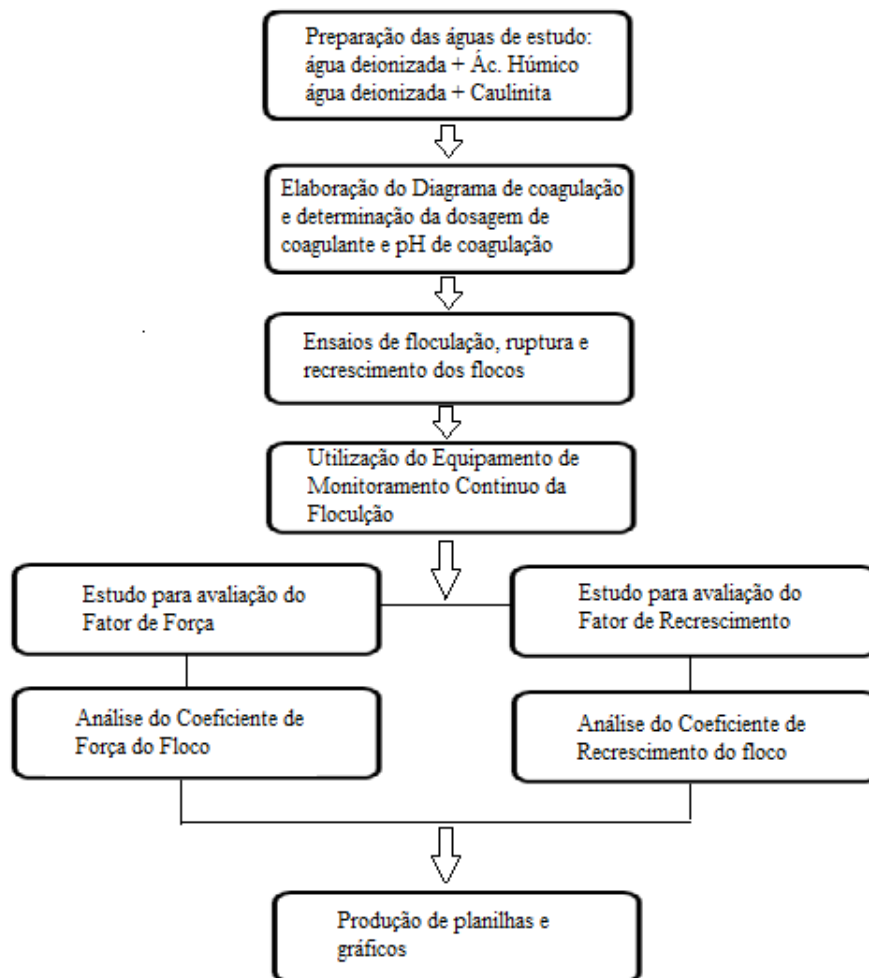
Preparação das águas de estudo: água deionizada + Ác. Húmico água deionizada + Caulinita

Elaboração do Diagrama de coagulação e determinação da dosagem de coagulante e pH de coagulação

Ensaios de floculação, ruptura e recrescimento dos flocos

Utilização do Equipamento de Monitoramento Continuo da Floculção

Estudo para avaliação do Fator de Força

Estudo para avaliação do Fator de Recrescimento

Análise do Coeficiente de Força do Floco

Análise do Coeficiente de Recrescimento do floco

Produção de planilhas e gráficos